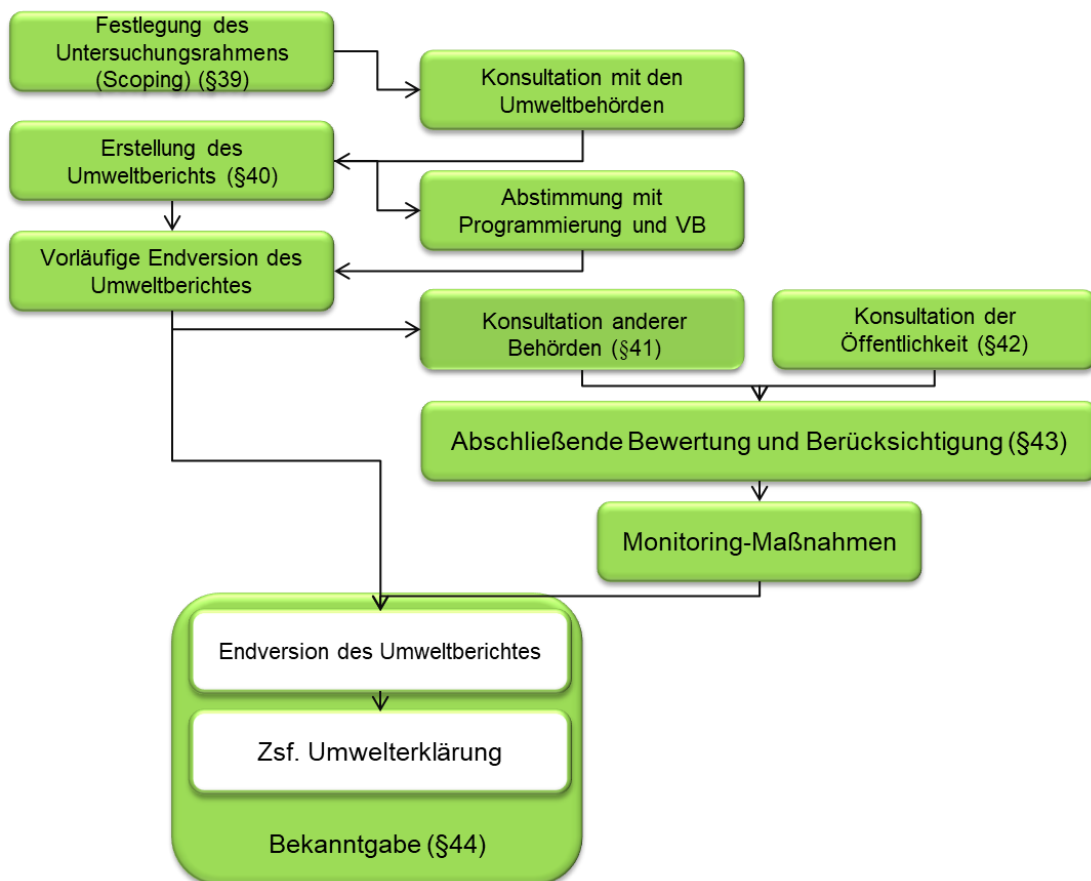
Festlegung des Untersuchungsrahmens (Scoping) (§39)

Konsultation mit den Umweltbehörden

Erstellung des Umweltberichts (§40)

Abstimmung mit Programmierung und VB

Vorläufige Endversion des Umweltberichtes

Konsultation anderer Behörden (§41)

Konsultation der Öffentlichkeit (§42)

Abschließende Bewertung und Berücksichtigung (§43)

Monitoring-Maßnahmen

Endversion des Umweltberichtes

Zsf. Umwelterklärung

Bekanntgabe (§44)